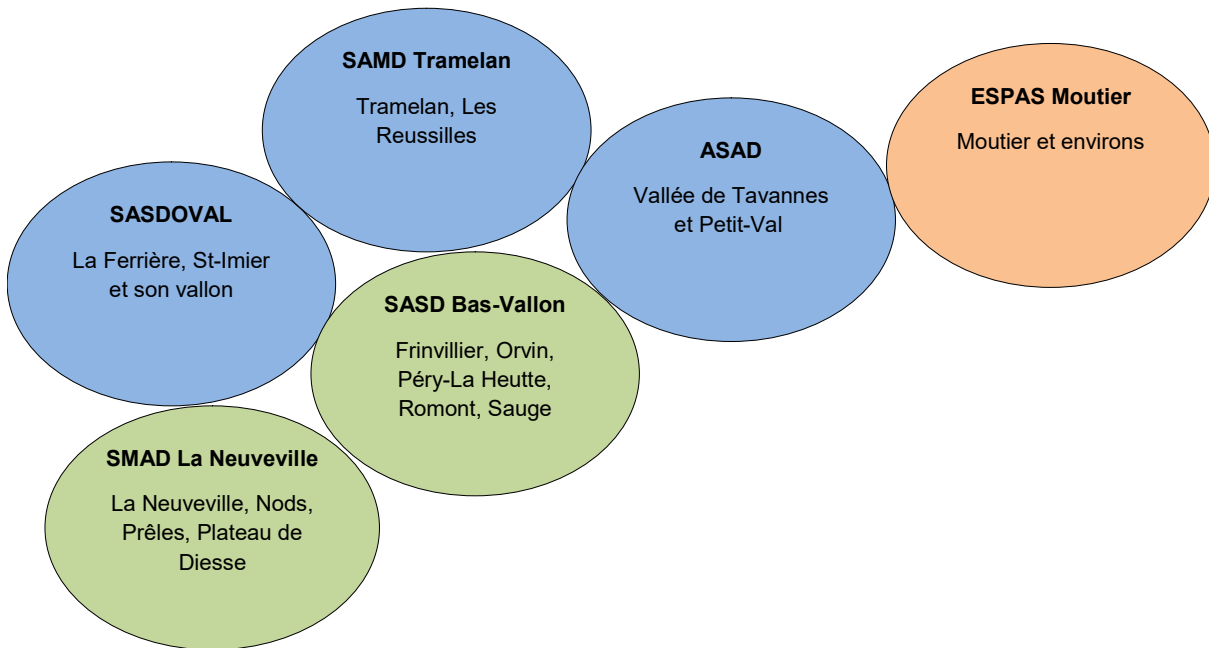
SAMD Tramelan

Tramelan, Les Reussilles

ESPAS Moutier

Moutier et environs

ASAD

Vallée de Tavannes et Petit-Val

SASDOVAL

La Ferrière, St-Imier et son vallon

SASD Bas-Vallon

Frinvillier, Orvin, Péry-La Heutte, Romont, Sauge

SMAD La Neuveville

La Neuveville, Nods, Prêles, Plateau de Diesse